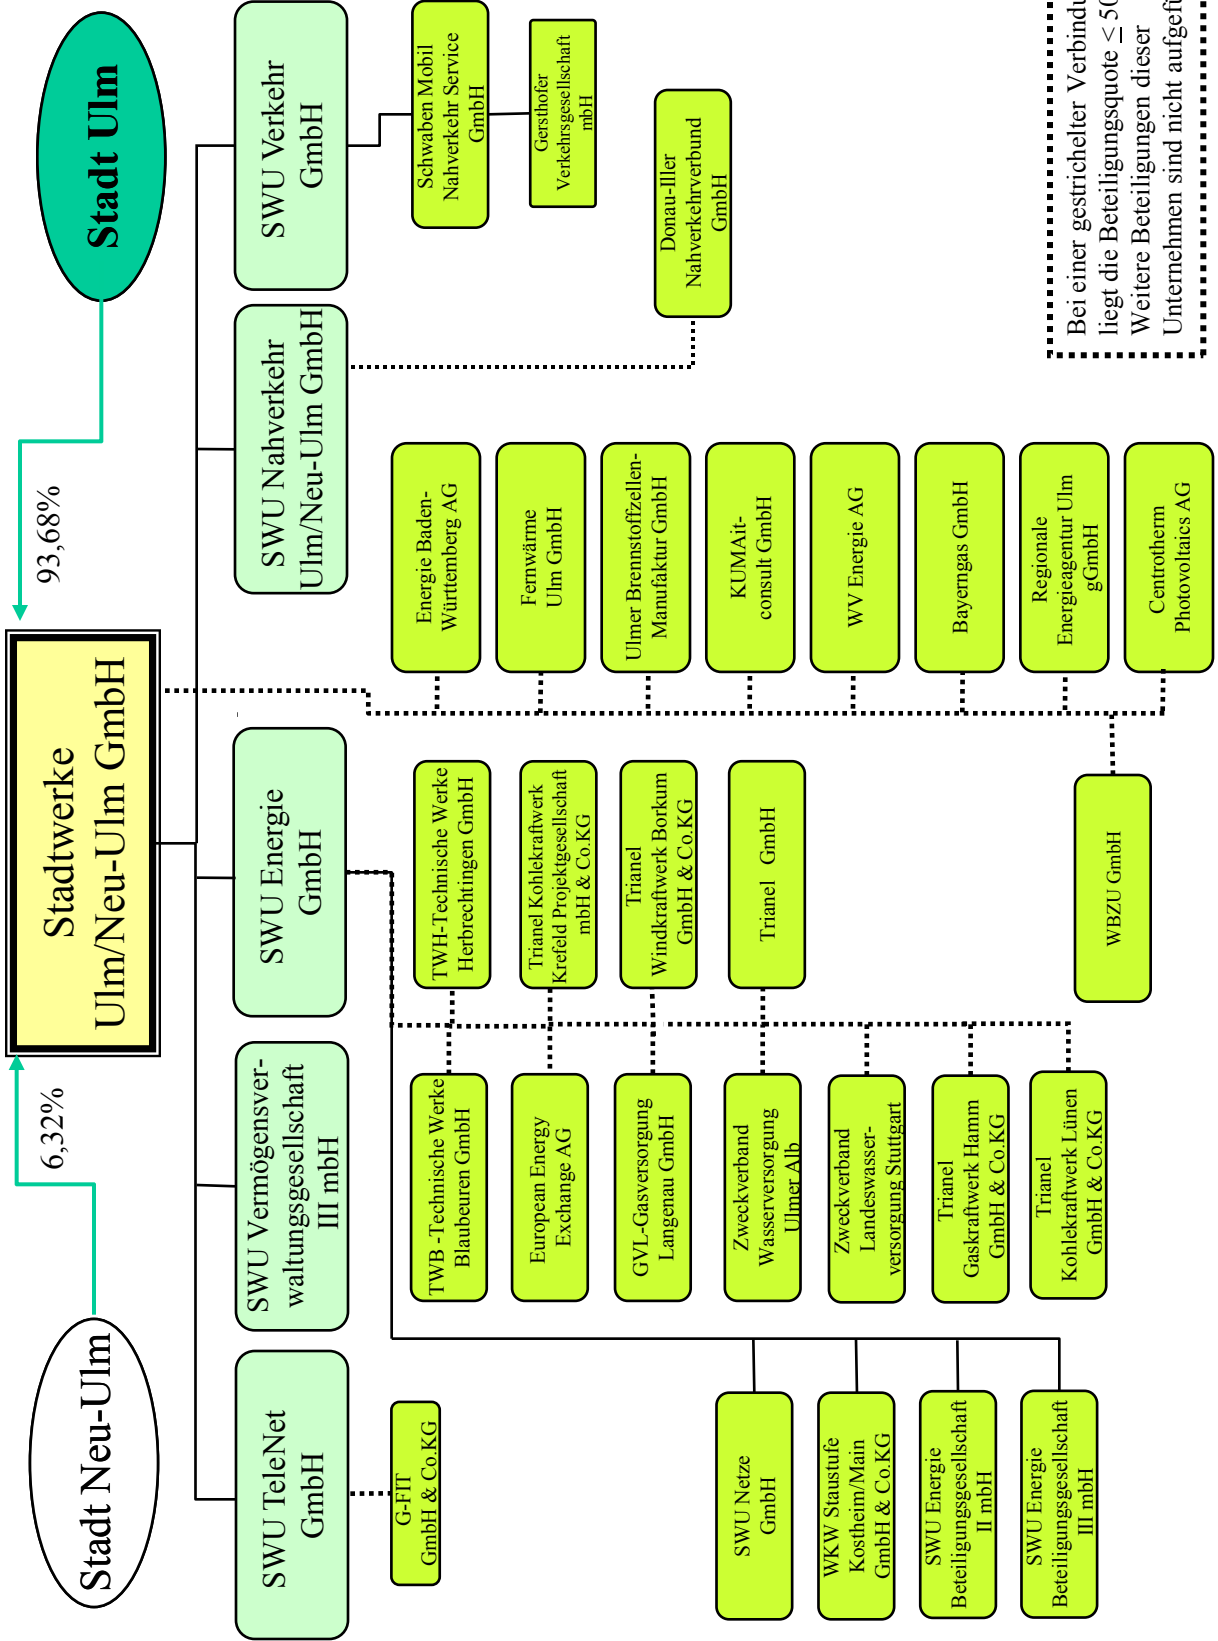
Stadt Ulm

93,68%

Stadt Neu-Ulm

6,32%

Stadtwerke Ulm/Neu-Ulm GmbH

SWU Verkehr GmbH

Schwaben Mobil Nahverkehr Service GmbH

Gersthofer Verkehrsgesellschaft mbH

Donau-Iller Nahverkehrverbund GmbH

SWU Nahverkehr Ulm/Neu-Ulm GmbH

Bei einer gestrichelter Verbindu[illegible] liegt die Beteiligungsquote ≤ 5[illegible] Weitere Beteiligungen dieser Unternehmen sind nicht aufgef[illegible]

Energie Baden-Württemberg AG

Fernwärme Ulm GmbH

Ulmer Brennstoffzellen-Manufaktur GmbH

KUMAit-consult GmbH

WV Energie AG

Bayerngas GmbH

Regionale Energieagentur Ulm gGmbH

Centrotherm Photovoltaics AG

WBZU GmbH

SWU Energie GmbH

TWH-Technische Werke Herbrechtingen GmbH

Trianel Kohlekraftwerk Krefeld Projektgesellschaft mbH & Co.KG

Trianel Windkraftwerk Borkum GmbH & Co.KG

Trianel GmbH

TWB -Technische Werke Blaubeuren GmbH

European Energy Exchange AG

GVL-Gasversorgung Langenau GmbH

Zweckverband Wasserversorgung Ulmer Alb

Zweckverband Landeswasser-versorgung Stuttgart

Trianel Gaskraftwerk Hamm GmbH & Co.KG

Trianel Kohlekraftwerk Lünen GmbH & Co.KG

SWU Vermögensverwaltungsgesellschaft III mbH

SWU TeleNet GmbH

G-FIT GmbH & Co.KG

SWU Netze GmbH

WKW Staustufe Kostheim/Main GmbH & Co.KG

SWU Energie Beteiligungsgesellschaft II mbH

SWU Energie Beteiligungsgesellschaft III mbH